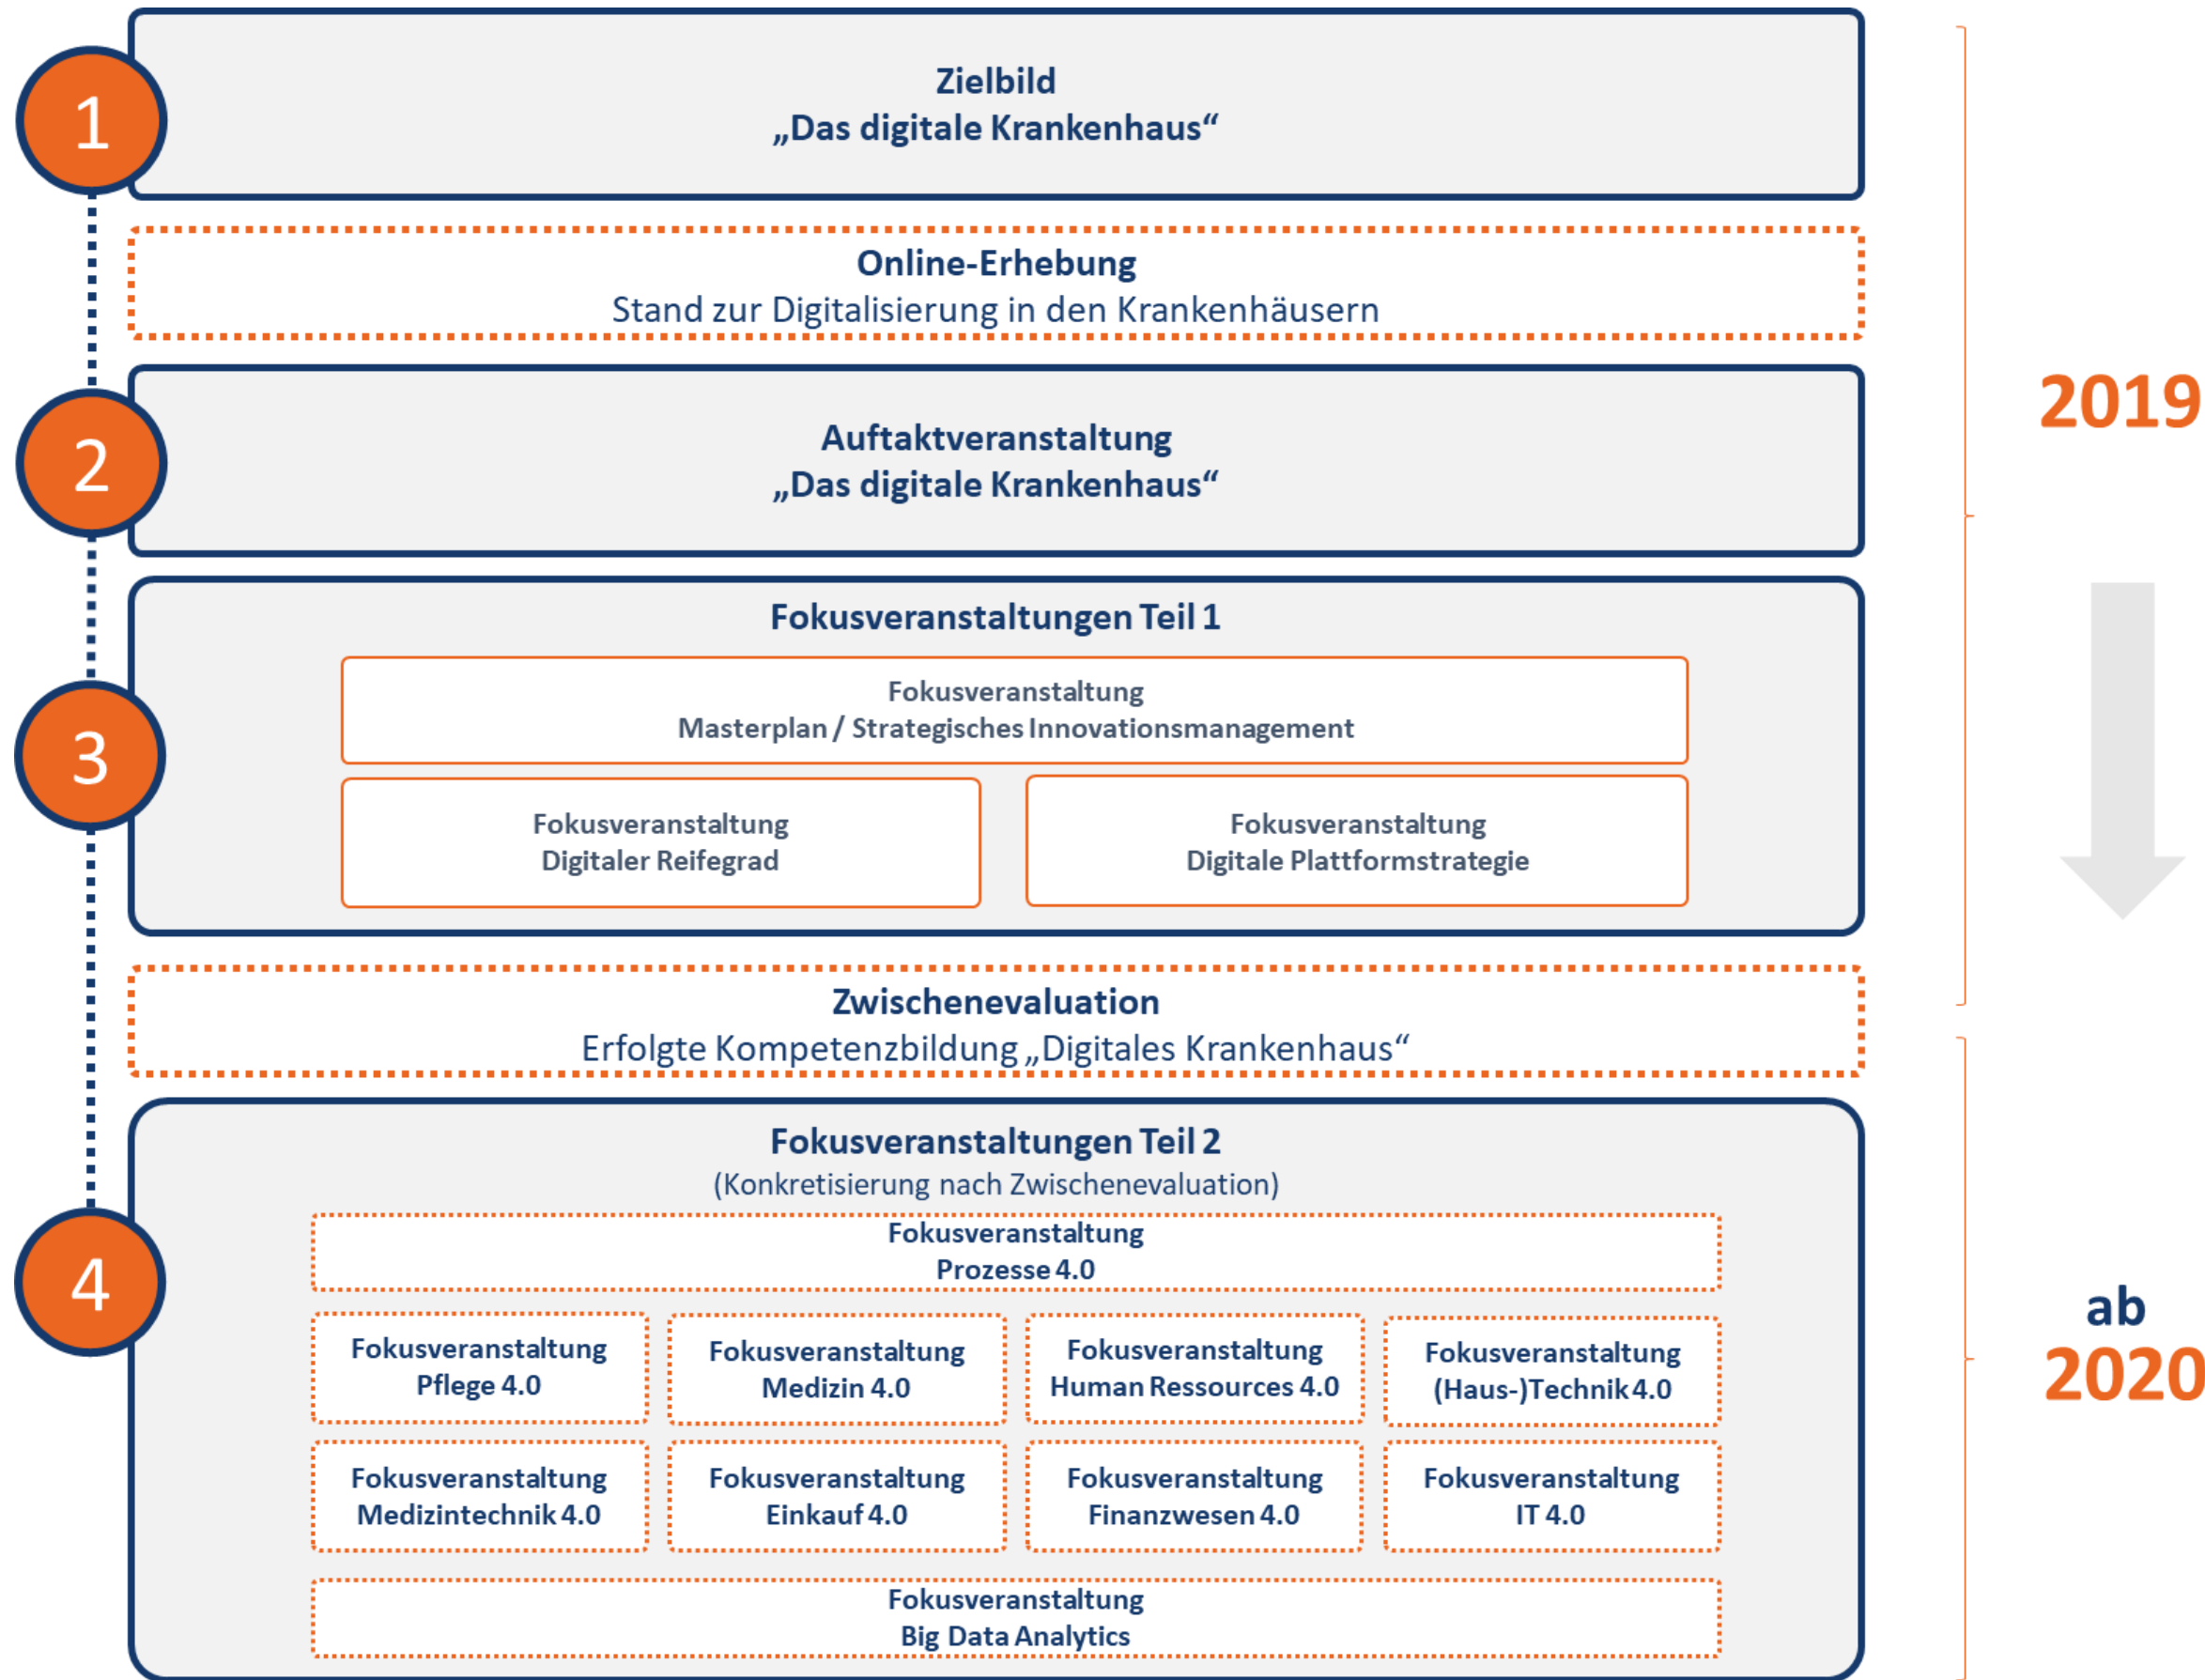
1

Zielbild
„Das digitale Krankenhaus“

Online-Erhebung
Stand zur Digitalisierung in den Krankenhäusern

2

Auftaktveranstaltung
„Das digitale Krankenhaus“

3

Fokusveranstaltungen Teil 1

Fokusveranstaltung
Masterplan / Strategisches Innovationsmanagement

Fokusveranstaltung
Digitaler Reifegrad

Fokusveranstaltung
Digitale Plattformstrategie

2019

Zwischenevaluation
Erfolgte Kompetenzbildung „Digitales Krankenhaus“

4

Fokusveranstaltungen Teil 2
(Konkretisierung nach Zwischenevaluation)

Fokusveranstaltung
Prozesse 4.0

Fokusveranstaltung
Pflege 4.0

Fokusveranstaltung
Medizin 4.0

Fokusveranstaltung
Human Ressources 4.0

Fokusveranstaltung
(Haus-)Technik 4.0

Fokusveranstaltung
Medizintechnik 4.0

Fokusveranstaltung
Einkauf 4.0

Fokusveranstaltung
Finanzwesen 4.0

Fokusveranstaltung
IT 4.0

Fokusveranstaltung
Big Data Analytics

ab
2020